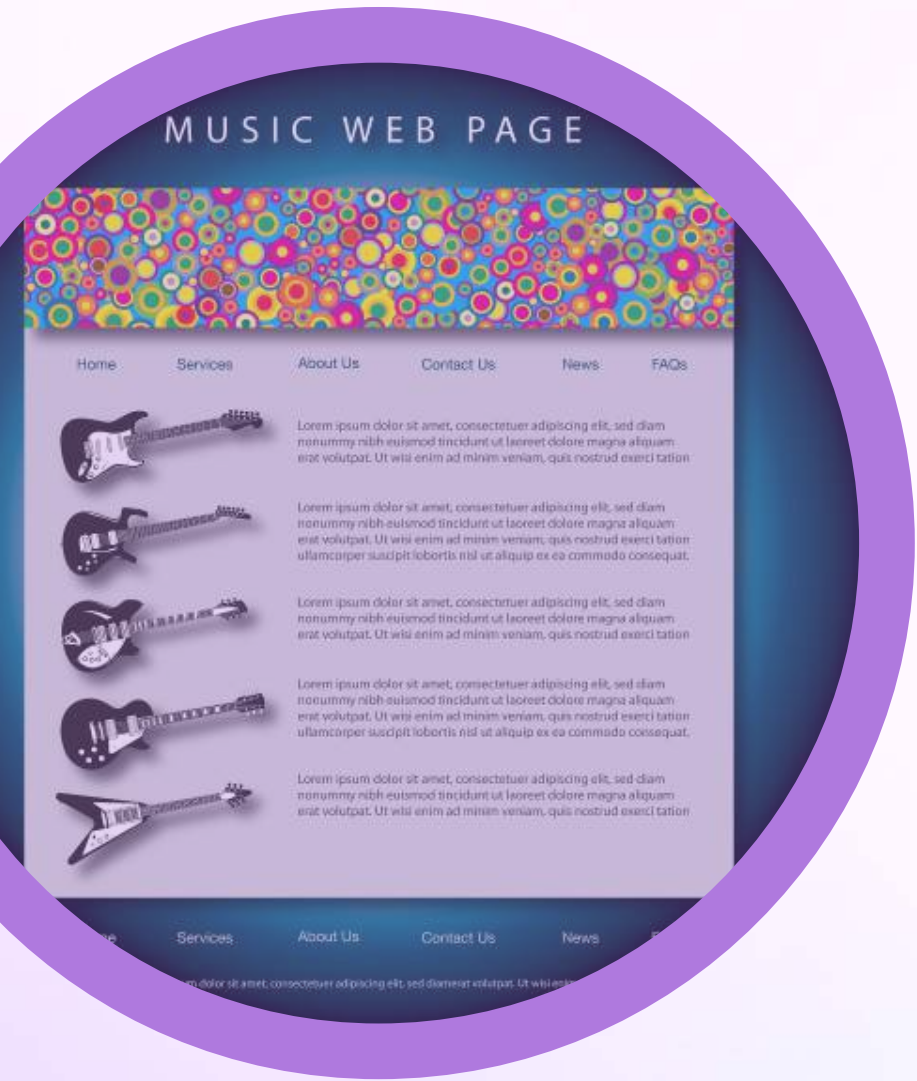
MUSIC WEB PAGE

Home Services About Us Contact Us News FAQs

Lorem ipsum dolor sit amet, consectetuer adipiscing elit, sed diam nonummy nibh euismod tincidunt ut laoreet dolore magna aliquam erat volutpat. Ut wisi enim ad minim veniam, quis nostrud exerci tation

Lorem ipsum dolor sit amet, consectetuer adipiscing elit, sed diam nonummy nibh euismod tincidunt ut laoreet dolore magna aliquam erat volutpat. Ut wisi enim ad minim veniam, quis nostrud exerci tation ullamcorper suscipit lobortis nisl ut aliquip ex ea commodo consequat.

Lorem ipsum dolor sit amet, consectetuer adipiscing elit, sed diam nonummy nibh euismod tincidunt ut laoreet dolore magna aliquam erat volutpat. Ut wisi enim ad minim veniam, quis nostrud exerci tation

Lorem ipsum dolor sit amet, consectetuer adipiscing elit, sed diam nonummy nibh euismod tincidunt ut laoreet dolore magna aliquam erat volutpat. Ut wisi enim ad minim veniam, quis nostrud exerci tation ullamcorper suscipit lobortis nisl ut aliquip ex ea commodo consequat.

Lorem ipsum dolor sit amet, consectetuer adipiscing elit, sed diam nonummy nibh euismod tincidunt ut laoreet dolore magna aliquam erat volutpat. Ut wisi enim ad minim veniam, quis nostrud exerci tation

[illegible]e Services About Us Contact Us News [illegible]

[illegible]m dolor sit amet, consectetuer adipiscing elit, sed diamerat volutpat. Ut wisi enim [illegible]